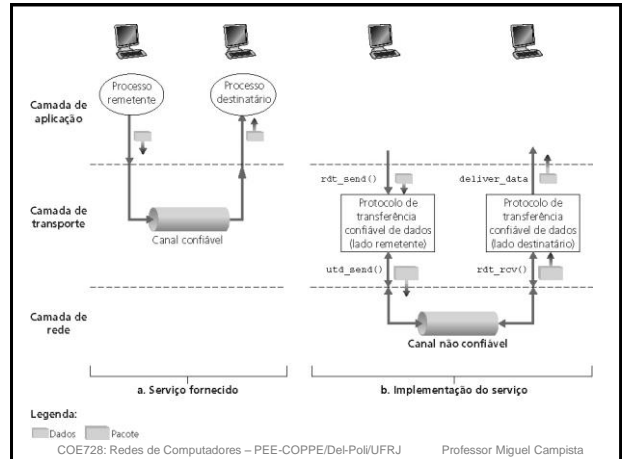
Camada de aplicação

Processo remetente

Processo destinatário

Camada de transporte

Canal confiável

Camada de rede

rdt_send()

deliver_data

Protocolo de transferência confiável de dados (lado remetente)

Protocolo de transferência confiável de dados (lado destinatário)

utd_send()

rdt_rcv()

Canal não confiável

a. Serviço fornecido

b. Implementação do serviço

Legenda:

Dados

Pacote

COE728: Redes de Computadores – PEE-COPPE/Del-Poli/UFRJ Professor Miguel Campista